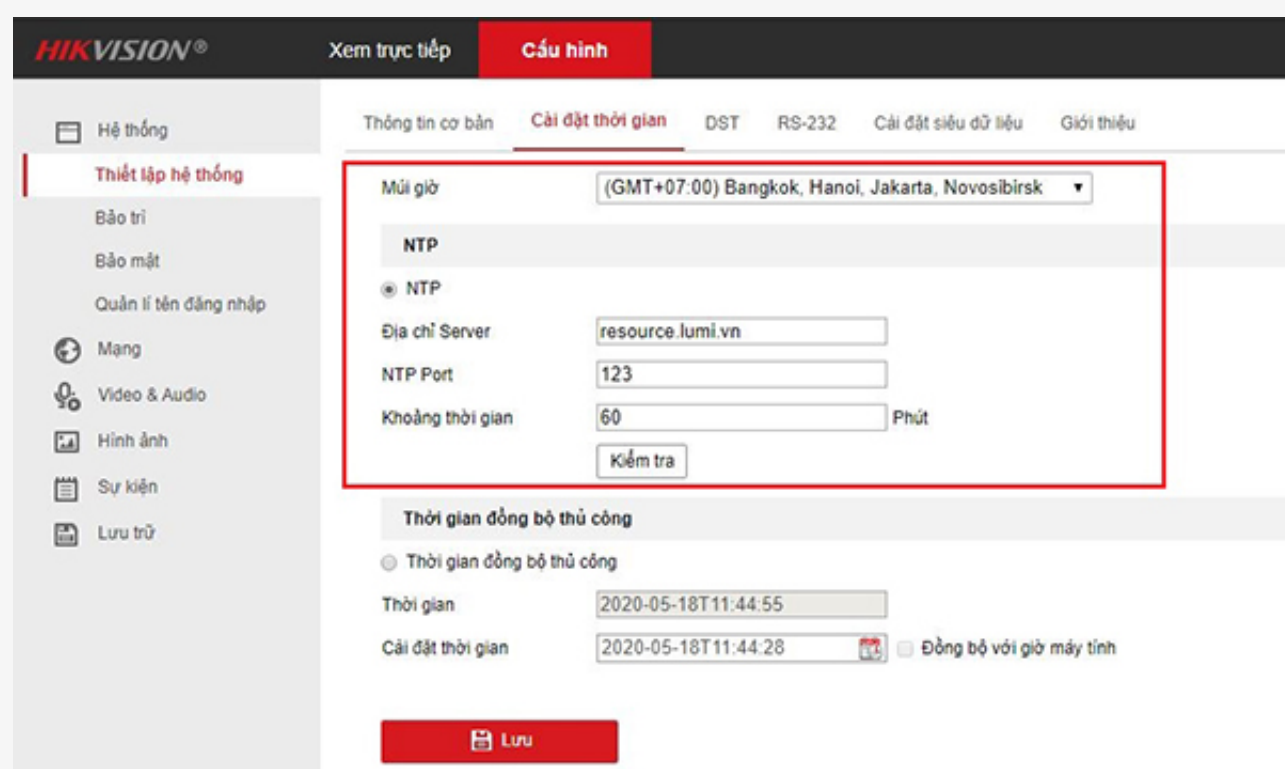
HIKVISION®

Xem trực tiếp

Cấu hình

Hệ thống

Thiết lập hệ thống

Bảo trì

Bảo mật

Quản lí tên đăng nhập

Mạng

Video & Audio

Hình ảnh

Sự kiện

Lưu trữ

Thông tin cơ bản

Cài đặt thời gian

DST

RS-232

Cài đặt siêu dữ liệu

Giới thiệu

Múi giờ (GMT+07:00) Bangkok, Hanoi, Jakarta, Novosibirsk

NTP

NTP

Địa chỉ Server resource.lumi.vn

NTP Port 123

Khoảng thời gian 60 Phút

Kiểm tra

Thời gian đồng bộ thủ công

Thời gian đồng bộ thủ công

Thời gian 2020-05-18T11:44:55

Cài đặt thời gian 2020-05-18T11:44:28

Đồng bộ với giờ máy tính

Lưu